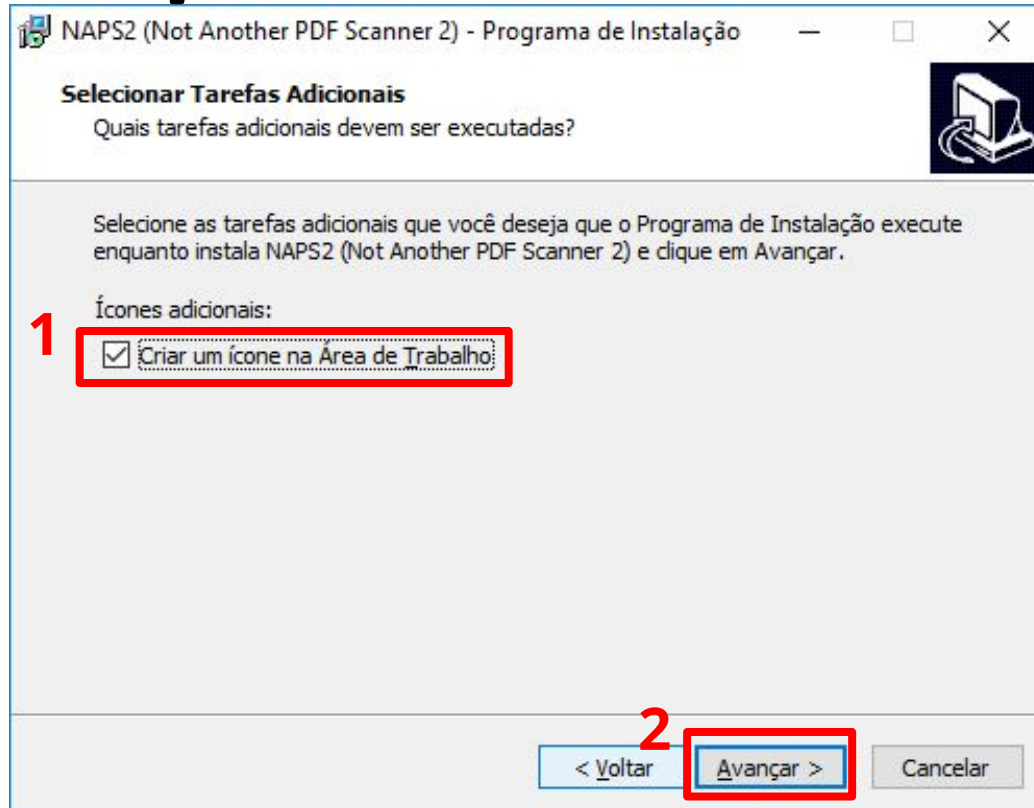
NAPS2 (Not Another PDF Scanner 2) - Programa de Instalação

Selecionar Tarefas Adicionais
Quais tarefas adicionais devem ser executadas?

Selecione as tarefas adicionais que você deseja que o Programa de Instalação execute enquanto instala NAPS2 (Not Another PDF Scanner 2) e clique em Avançar.

Ícones adicionais:

1

Criar um ícone na Área de Trabalho

2

< Voltar

Avançar >

Cancelar